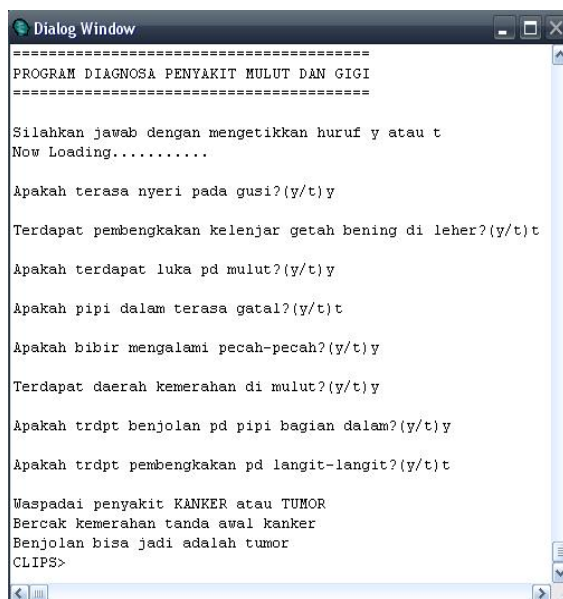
Dialog Window

========================================
PROGRAM DIAGNOSA PENYAKIT MULUT DAN GIGI
========================================

Silahkan jawab dengan mengetikkan huruf y atau t
Now Loading...........

Apakah terasa nyeri pada gusi?(y/t)y

Terdapat pembengkakan kelenjar getah bening di leher?(y/t)t

Apakah terdapat luka pd mulut?(y/t)y

Apakah pipi dalam terasa gatal?(y/t)t

Apakah bibir mengalami pecah-pecah?(y/t)y

Terdapat daerah kemerahan di mulut?(y/t)y

Apakah trdpt benjolan pd pipi bagian dalam?(y/t)y

Apakah trdpt pembengkakan pd langit-langit?(y/t)t

Waspadai penyakit KANKER atau TUMOR
Bercak kemerahan tanda awal kanker
Benjolan bisa jadi adalah tumor
CLIPS>